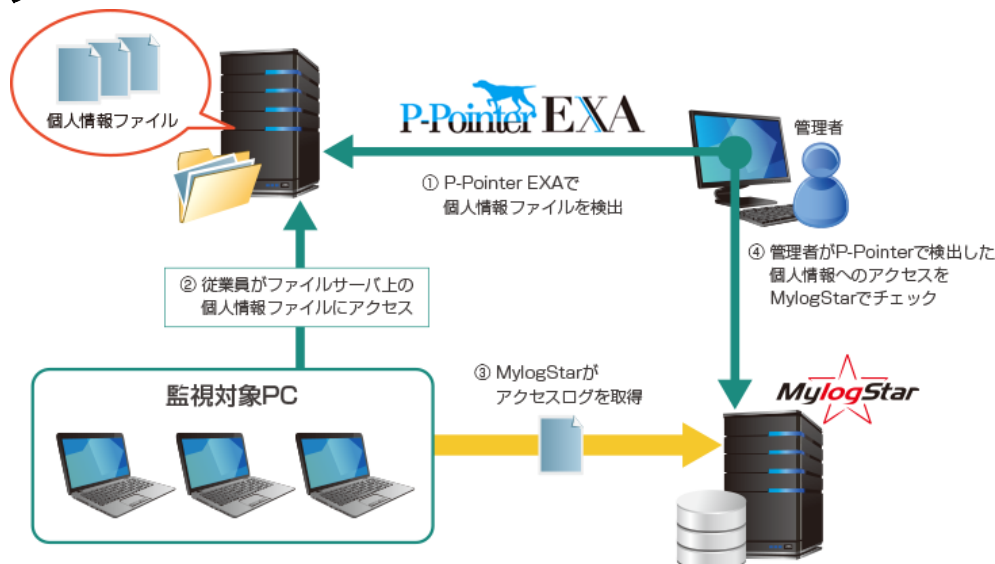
個人情報ファイル

P-Pointer EXA

管理者

① P-Pointer EXAで
個人情報ファイルを検出

② 従業員がファイルサーバ上の
個人情報ファイルにアクセス

④ 管理者がP-Pointerで検出した
個人情報へのアクセスを
MylogStarでチェック

監視対象PC

③ MylogStarが
アクセスログを取得

MylogStar